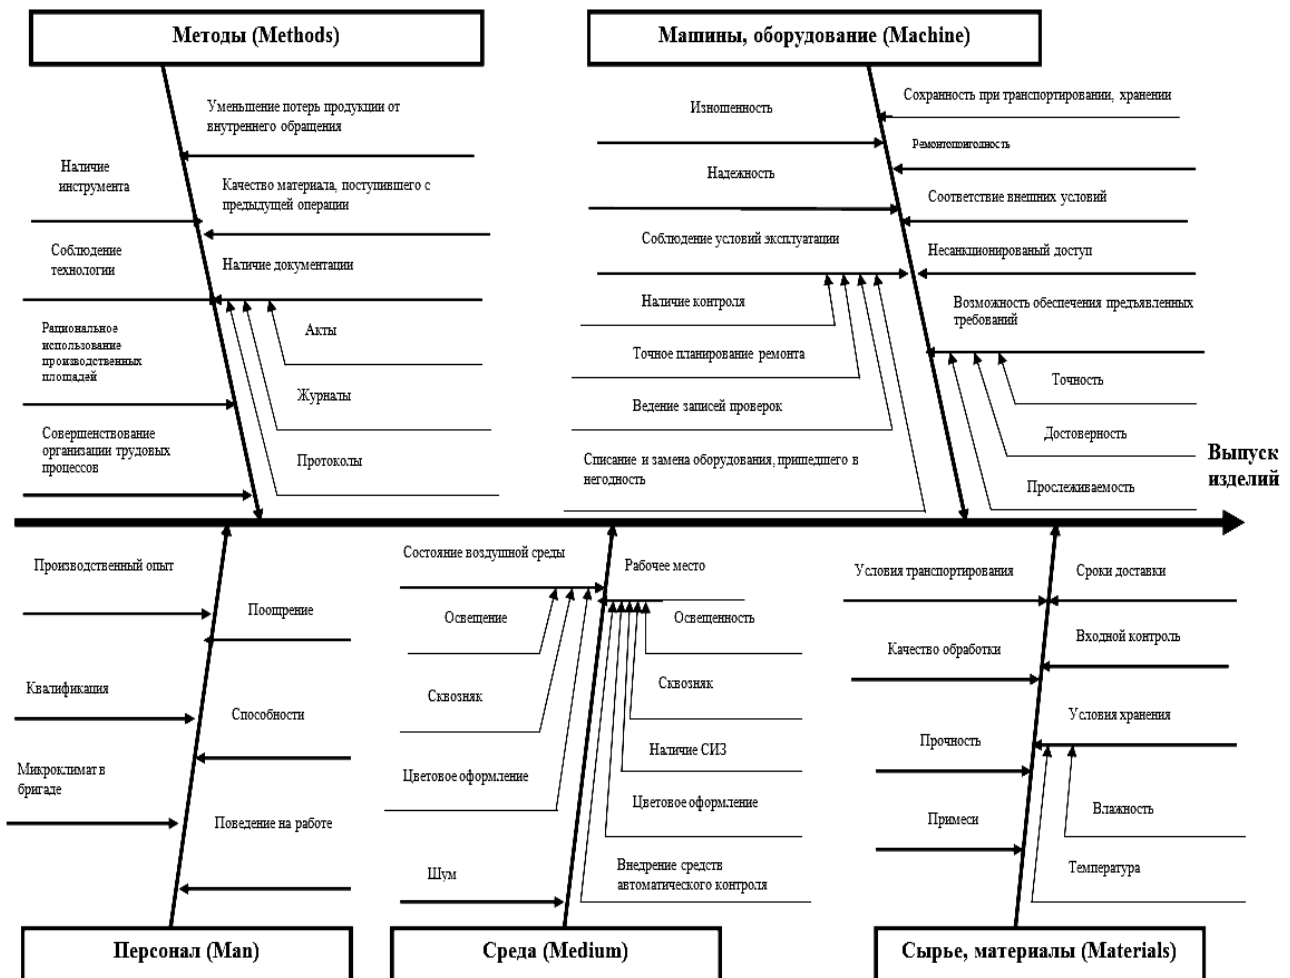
Методы (Methods)

Уменьшение потерь продукции от внутреннего обращения

Наличие инструмента

Качество материала, поступившего с предыдущей операции

Соблюдение технологии

Наличие документации

Рациональное использование производственных площадей

Акты

Журналы

Совершенствование организации трудовых процессов

Протоколы

Машины, оборудование (Machine)

Изношенность

Сохранность при транспортировании, хранении

Ремонтопригодность

Надежность

Соответствие внешних условий

Соблюдение условий эксплуатации

Несанкционированый доступ

Наличие контроля

Возможность обеспечения предъявленных требований

Точное планирование ремонта

Точность

Ведение записей проверок

Достоверность

Списание и замена оборудования, пришедшего в негодность

Прослеживаемость

Выпуск изделий

Производственный опыт

Поощрение

Квалификация

Способности

Микроклимат в бригаде

Поведение на работе

Персонал (Man)

Состояние воздушной среды

Рабочее место

Освещение

Освещенность

Сквозняк

Сквозняк

Наличие СИЗ

Цветовое оформление

Цветовое оформление

Внедрение средств автоматического контроля

Шум

Среда (Medium)

Условия транспортирования

Сроки доставки

Входной контроль

Качество обработки

Условия хранения

Прочность

Влажность

Примеси

Температура

Сырье, материалы (Materials)